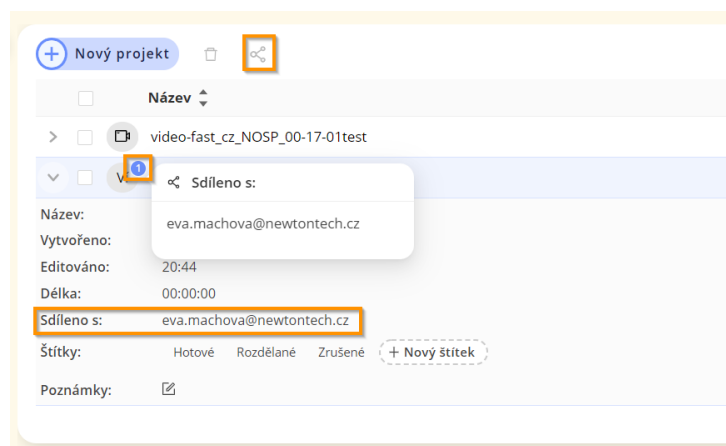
+ Nový projekt

Název

video-fast_cz_NOSP_00-17-01test

1

V

Sdíleno s:

eva.machova@newtontech.cz

Název:

Vytvořeno:

Editováno: 20:44

Délka: 00:00:00

Sdíleno s: eva.machova@newtontech.cz

Štítky: Hotové Rozdělané Zrušené + Nový štítek

Poznámky: